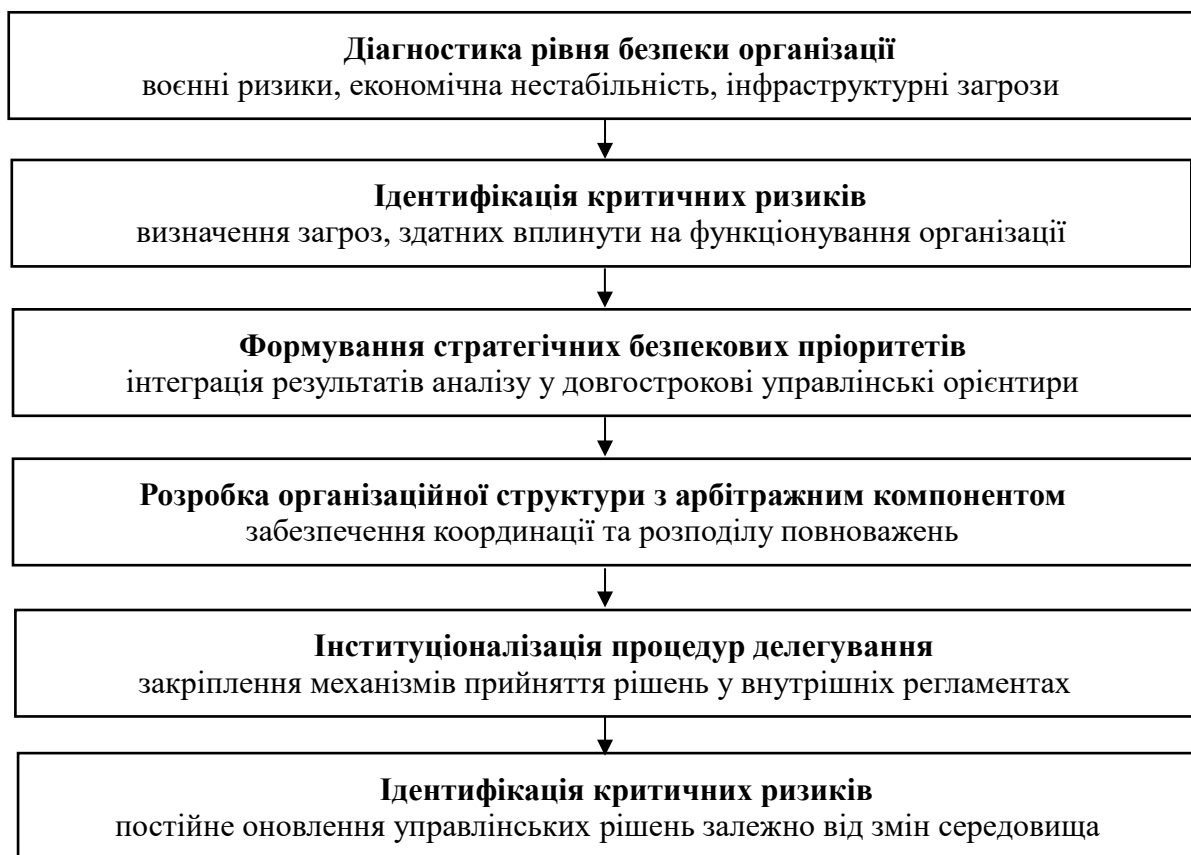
**Діагностика рівня безпеки організації**
воєнні ризики, економічна нестабільність, інфраструктурні загрози

**Ідентифікація критичних ризиків**
визначення загроз, здатних вплинути на функціонування організації

**Формування стратегічних безпекових пріоритетів**
інтеграція результатів аналізу у довгострокові управлінські орієнтири

**Розробка організаційної структури з арбітражним компонентом**
забезпечення координації та розподілу повноважень

**Інституціоналізація процедур делегування**
закріплення механізмів прийняття рішень у внутрішніх регламентах

**Ідентифікація критичних ризиків**
постійне оновлення управлінських рішень залежно від змін середовища